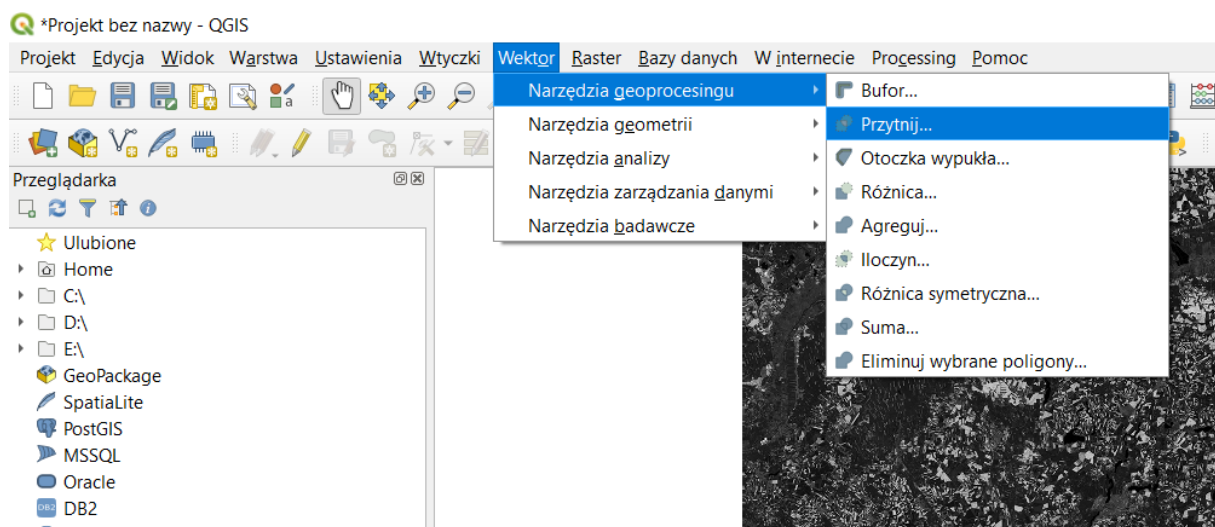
*Projekt bez nazwy - QGIS

Projekt Edycja Widok Warstwa Ustawienia Wtyczki Wektor Raster Bazy danych W internecie Processing Pomoc

Narzędzia geoprocesingu
Narzędzia geometrii
Narzędzia analizy
Narzędzia zarządzania danymi
Narzędzia badawcze

Bufor...
Przytnij...
Otoczka wypukła...
Różnica...
Agreguj...
Iloczyn...
Różnica symetryczna...
Suma...
Eliminuj wybrane poligony...

Przeglądarka

Ulubione
Home
C:\
D:\
E:\
GeoPackage
SpatiaLite
PostGIS
MSSQL
Oracle
DB2